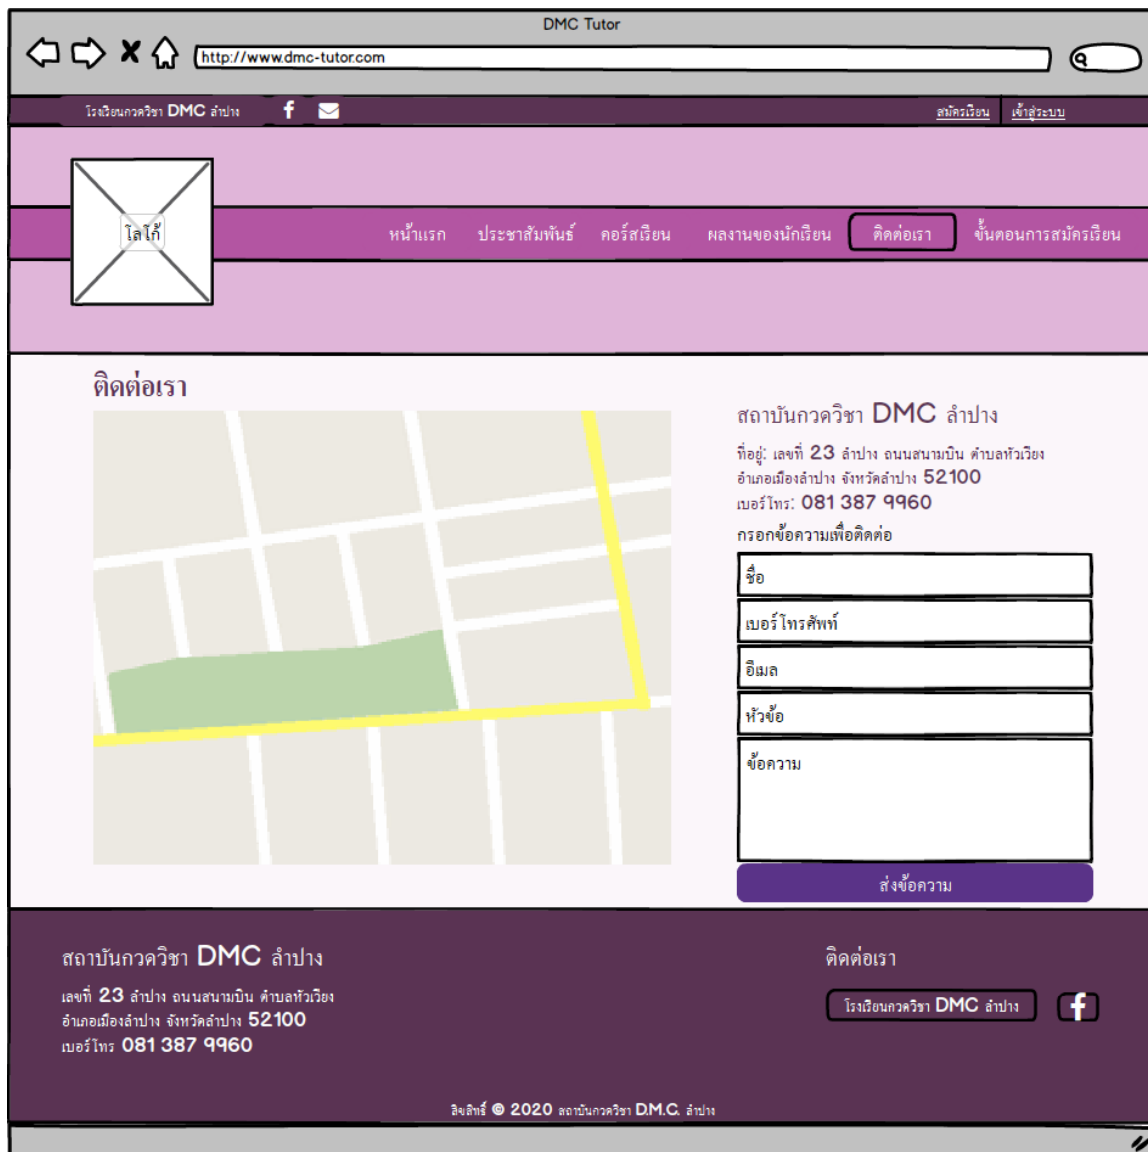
DMC Tutor

http://www.dmc-tutor.com

โรงเรียนกวดวิชา DMC ลำปาง

สมัครเรียน เข้าสู่ระบบ

โลโก้

หน้าแรก ประชาสัมพันธ์ คอร์สเรียน ผลงานของนักเรียน ติดต่อเรา ขั้นตอนการสมัครเรียน

ติดต่อเรา

สถาบันกวดวิชา DMC ลำปาง

ที่อยู่: เลขที่ 23 ลำปาง ถนนสนามบิน ตำบลหัวเวียง อำเภอเมืองลำปาง จังหวัดลำปาง 52100
เบอร์โทร: 081 387 9960

กรอกข้อความเพื่อติดต่อ

ชื่อ

เบอร์โทรศัพท์

อีเมล

หัวข้อ

ข้อความ

ส่งข้อความ

สถาบันกวดวิชา DMC ลำปาง

เลขที่ 23 ลำปาง ถนนสนามบิน ตำบลหัวเวียง อำเภอเมืองลำปาง จังหวัดลำปาง 52100
เบอร์โทร 081 387 9960

ติดต่อเรา

โรงเรียนกวดวิชา DMC ลำปาง

ลิขสิทธิ์ © 2020 สถาบันกวดวิชา D.M.C. ลำปาง